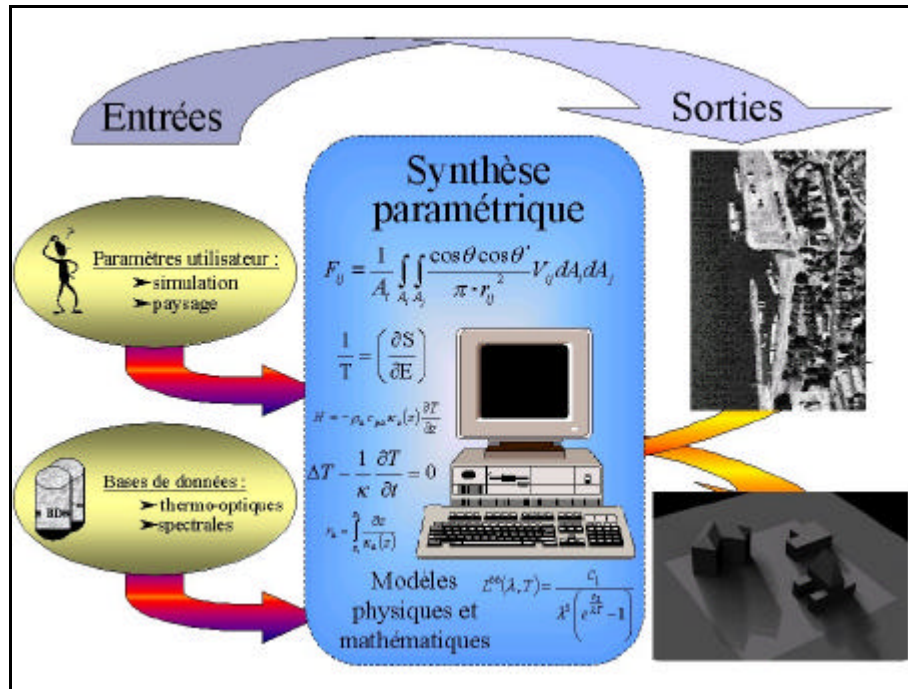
Entrées

Sorties

Synthèse paramétrique

$F_{ij} = \frac{1}{A_i}\int_{A_i}\int_{A_j}\frac{\cos\theta\cos\theta'}{\pi \cdot r_{ij}^2}V_{ij}dA_i dA_j$

$\frac{1}{T} = \left(\frac{\partial S}{\partial E}\right)$

$H = -\rho_a c_{pa} \kappa_a(z)\frac{\partial T}{\partial z}$

$\Delta T - \frac{1}{\kappa}\frac{\partial T}{\partial t} = 0$

$r_a = \int_{z_0}^{z} \frac{\partial z}{\kappa_a(z)}$

Modèles physiques et mathématiques

$L^{cn}(\lambda, T) = \frac{c_1}{\lambda^5\left(e^{\frac{c_2}{\lambda T}} - 1\right)}$

Paramètres utilisateur :
➤simulation
➤paysage

Bases de données :
➤thermo-optiques
➤spectrales

BD